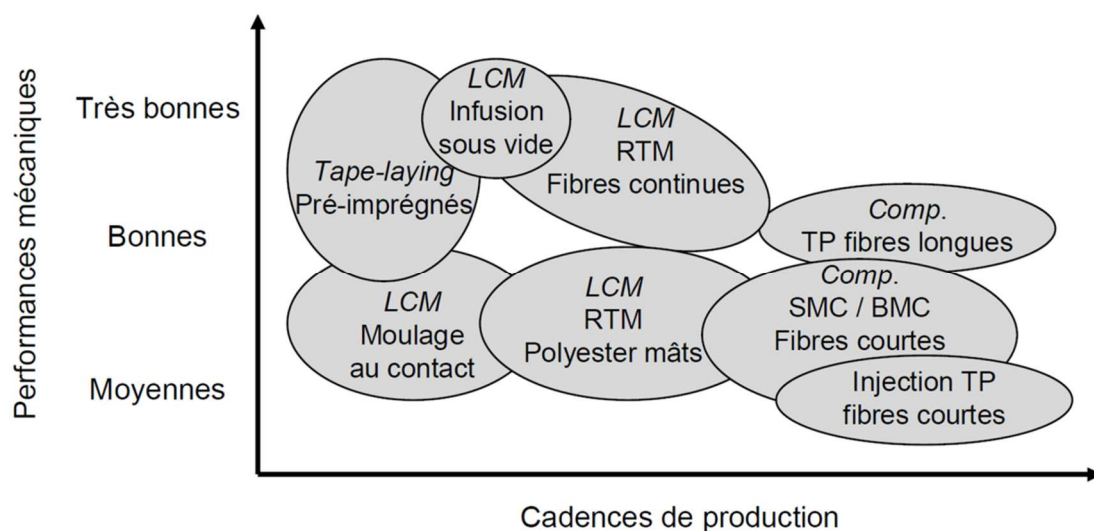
Performances mécaniques

Très bonnes

Bonnes

Moyennes

Tape-laying
Pré-imprégnés

LCM
Infusion
sous vide

LCM
RTM
Fibres continues

Comp.
TP fibres longues

LCM
Moulage
au contact

LCM
RTM
Polyester mâts

Comp.
SMC / BMC
Fibres courtes

Injection TP
fibres courtes

Cadences de production